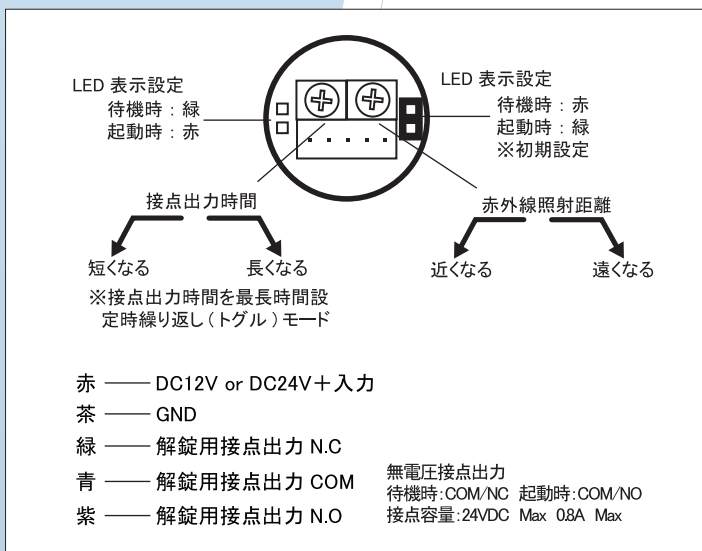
LED 表示設定
待機時：緑
起動時：赤

LED 表示設定
待機時：赤
起動時：緑
※初期設定

接点出力時間

短くなる　長くなる

※接点出力時間を最長時間設定時繰り返し（トグル）モード

赤外線照射距離

近くなる　遠くなる

赤 —— DC12V or DC24V＋入力
茶 —— GND
緑 —— 解錠用接点出力 N.C
青 —— 解錠用接点出力 COM
紫 —— 解錠用接点出力 N.O

無電圧接点出力
待機時:COM/NC 起動時:COM/NO
接点容量:24VDC Max 0.8A Max